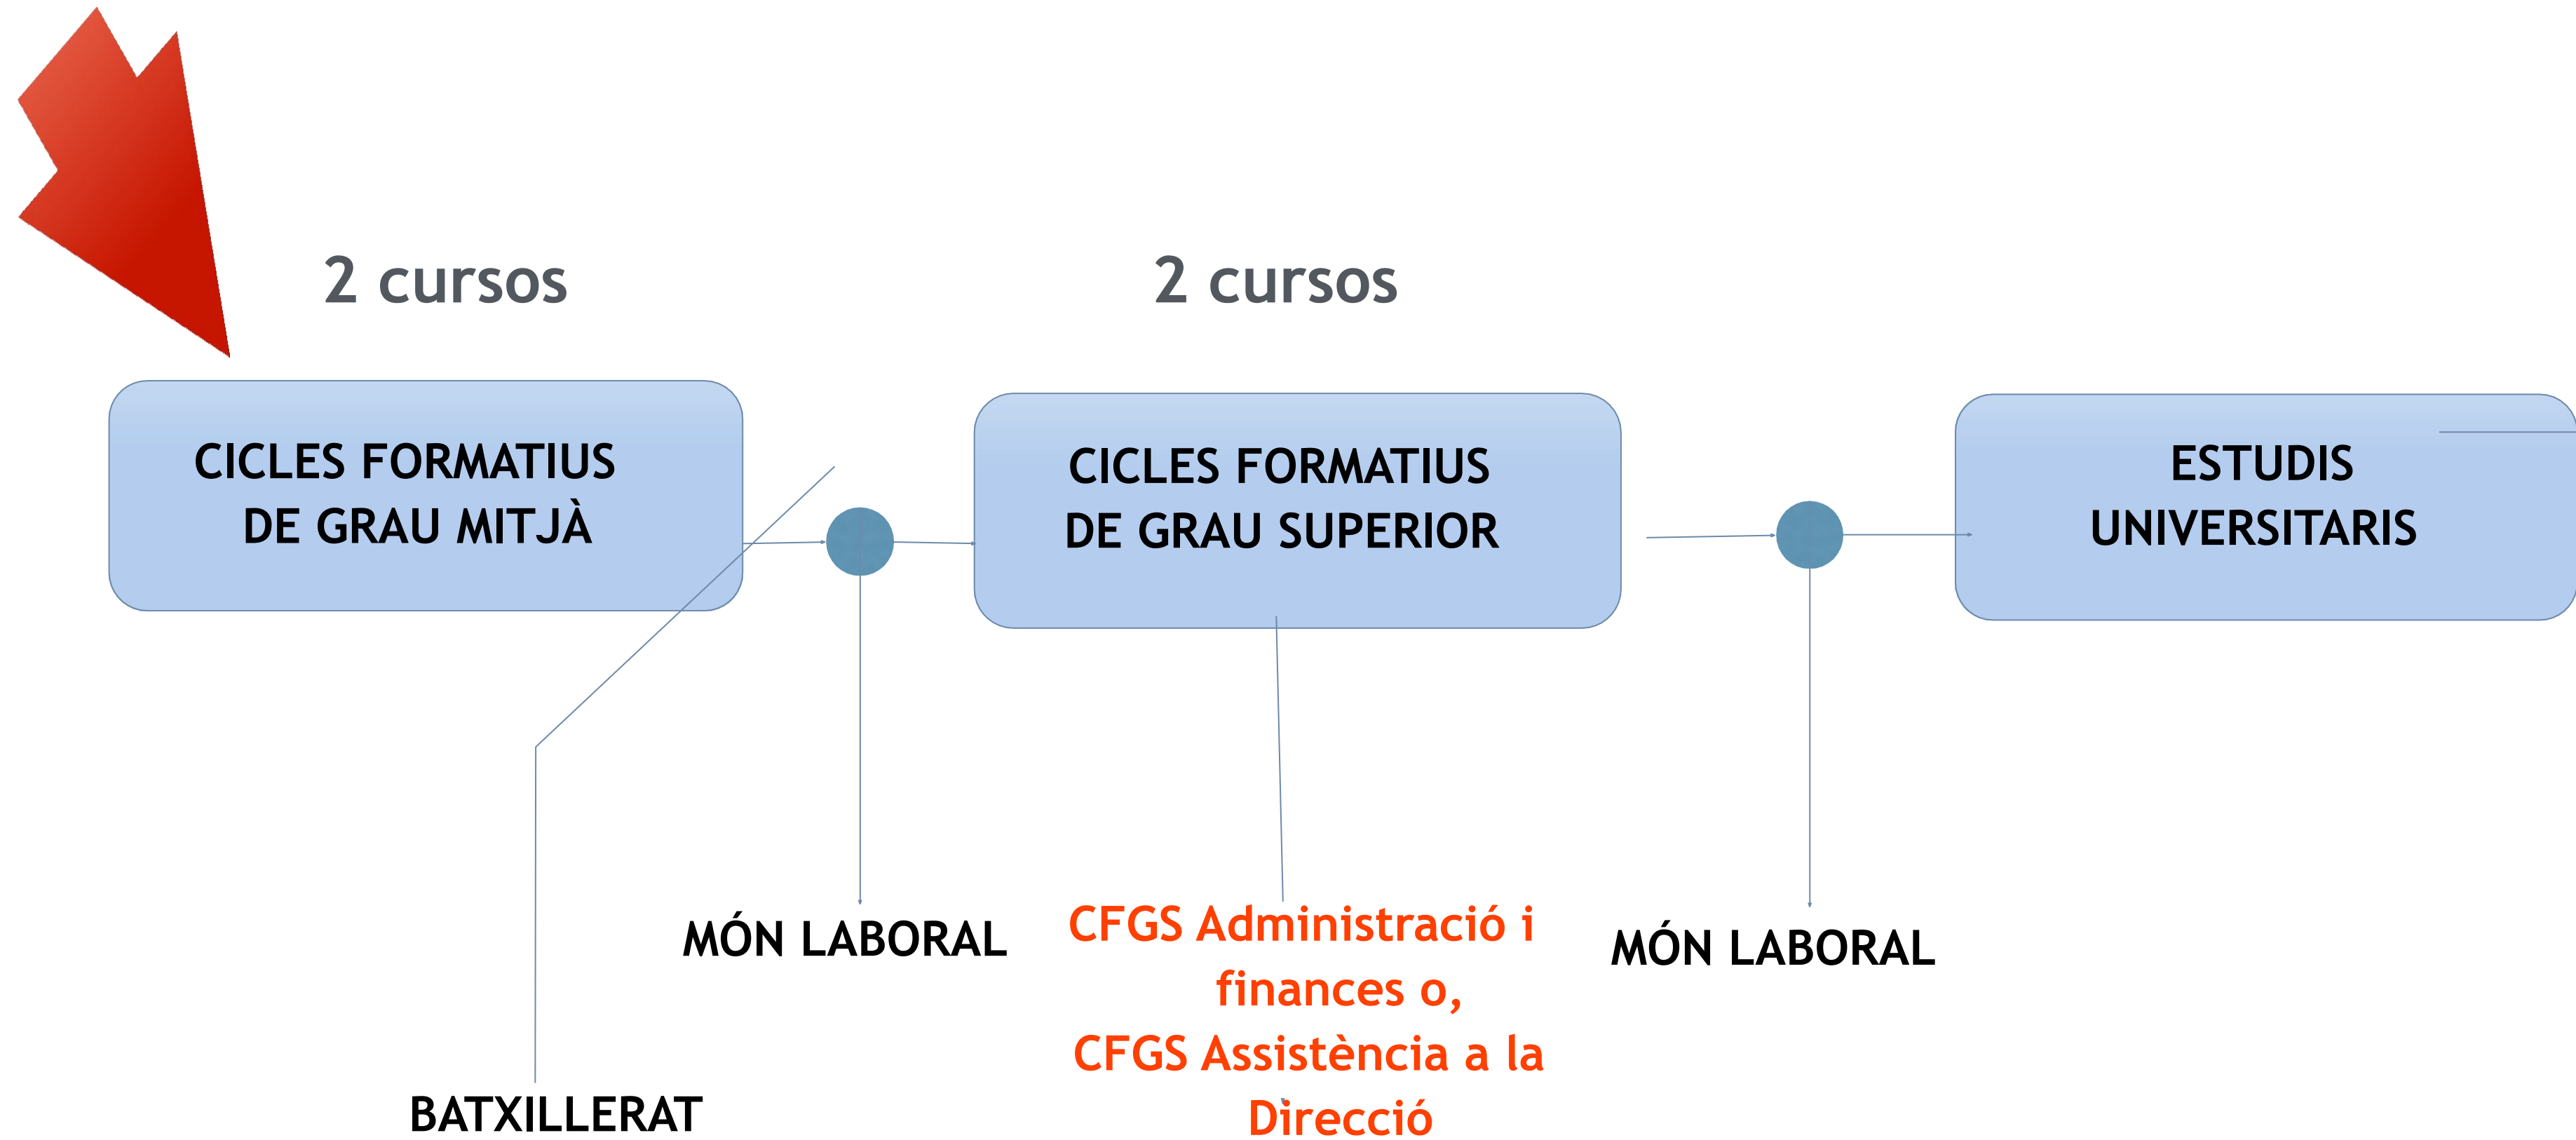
2 cursos

2 cursos

CICLES FORMATIUS DE GRAU MITJÀ

CICLES FORMATIUS DE GRAU SUPERIOR

ESTUDIS UNIVERSITARIS

MÓN LABORAL

CFGS Administració i finances o,
CFGS Assistència a la Direcció

MÓN LABORAL

BATXILLERAT